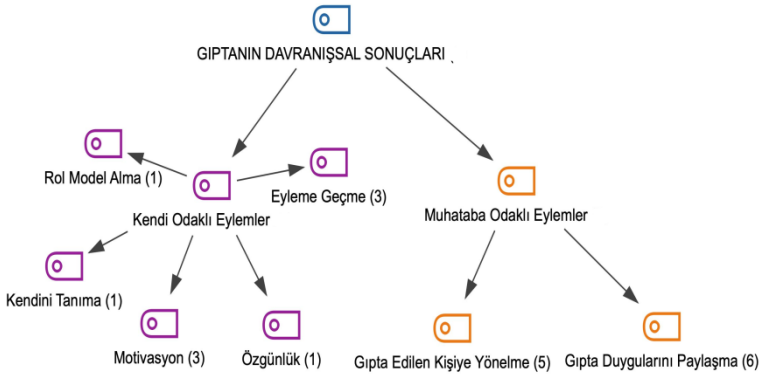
GIPTANIN DAVRANIŞSAL SONUÇLARI

Rol Model Alma (1)

Eyleme Geçme (3)

Kendi Odaklı Eylemler

Muhataba Odaklı Eylemler

Kendini Tanıma (1)

Motivasyon (3)

Özgünlük (1)

Gıpta Edilen Kişiye Yönelme (5)

Gıpta Duygularını Paylaşma (6)